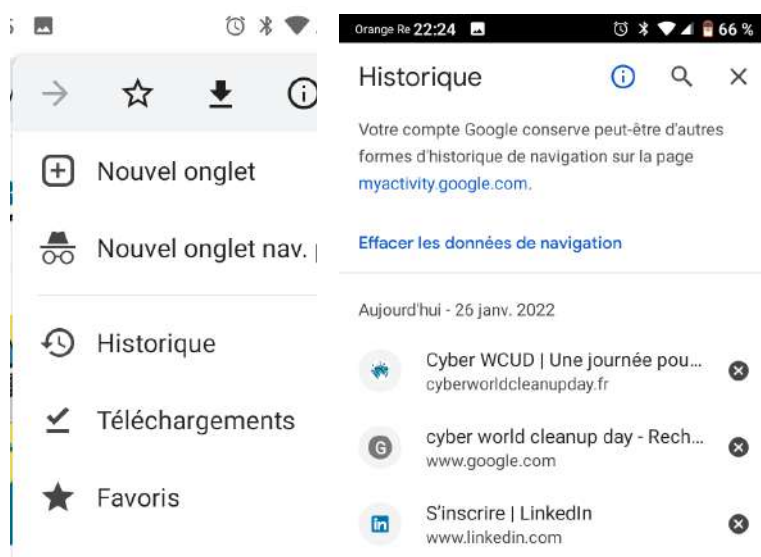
Nouvel onglet

Nouvel onglet nav.

Historique

Téléchargements

Favoris

Orange Re 22:24 66 %

Historique

Votre compte Google conserve peut-être d'autres formes d'historique de navigation sur la page myactivity.google.com.

Effacer les données de navigation

Aujourd'hui - 26 janv. 2022

Cyber WCUD | Une journée pou...
cyberworldcleanupday.fr

cyber world cleanup day - Rech...
www.google.com

S'inscrire | LinkedIn
www.linkedin.com